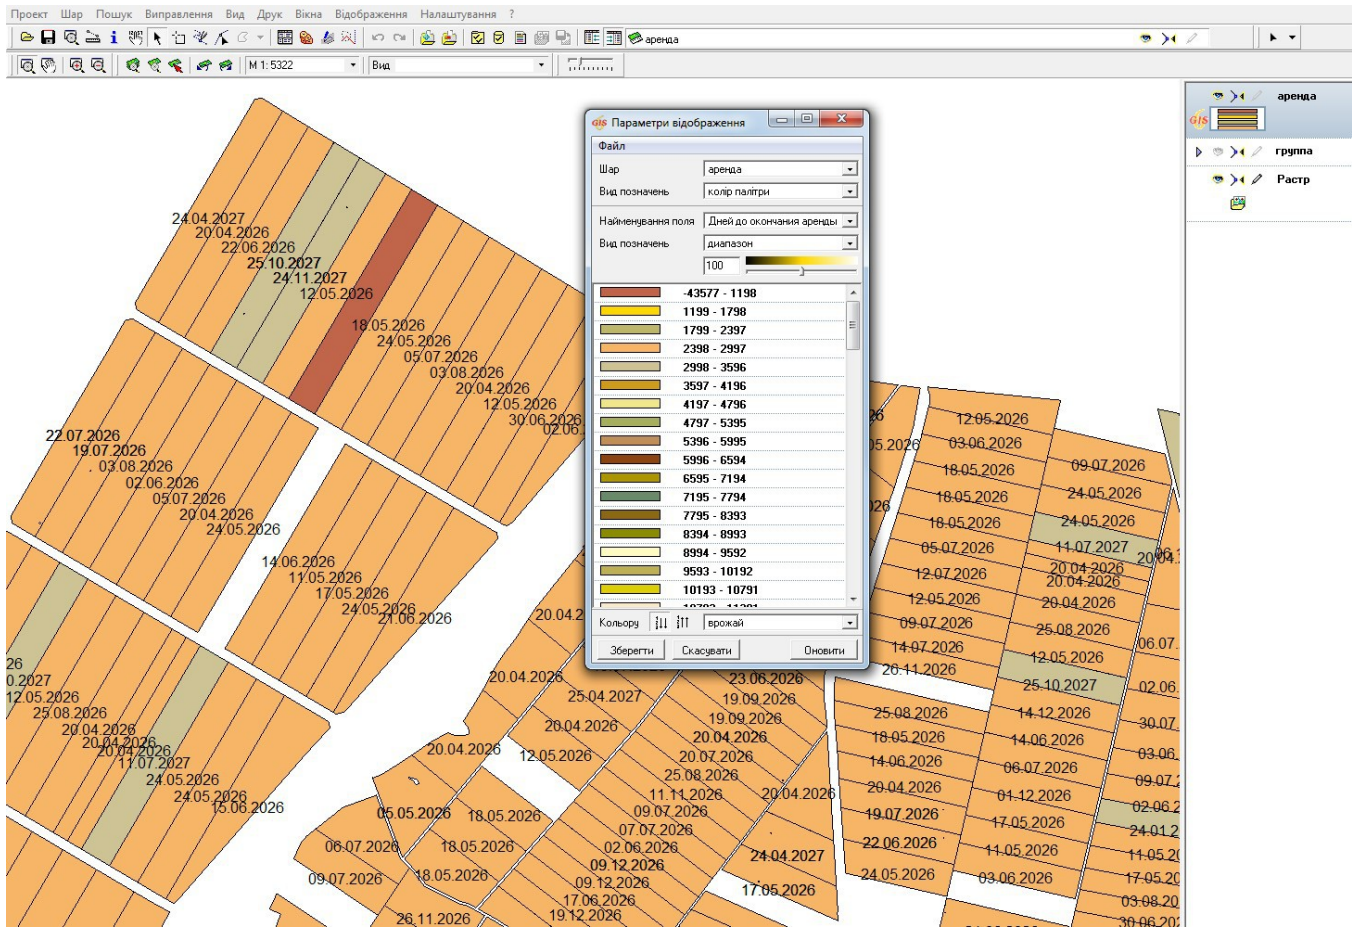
Проект Шар Пошук Виправлення Вид Друк Вікна Відображення Налаштування ?

аренда

М 1:5322 Вид

Параметри відображення

Файл

Шар аренда

Вид позначень колір палітри

Найменування поля Дней до окончания аренды

Вид позначень диапазон

100

| |
|---|
| -43577 - 1198 |
| 1199 - 1798 |
| 1799 - 2397 |
| 2398 - 2997 |
| 2998 - 3596 |
| 3597 - 4196 |
| 4197 - 4796 |
| 4797 - 5395 |
| 5396 - 5995 |
| 5996 - 6594 |
| 6595 - 7194 |
| 7195 - 7794 |
| 7795 - 8393 |
| 8394 - 8993 |
| 8994 - 9592 |
| 9593 - 10192 |
| 10193 - 10791 |

Кольори врожай

Зберегти Скасувати Оновити

аренда

группа

Растр

24.04.2027
20.04.2026
22.06.2026
25.10.2027
24.11.2027
12.05.2026
18.05.2026
24.05.2026
05.07.2026
03.08.2026
20.04.2026
12.05.2026
30.06.2026
02.06
22.07.2026
19.07.2026
03.08.2026
02.06.2026
05.07.2026
20.04.2026
24.05.2026
14.06.2026
11.05.2026
17.05.2026
24.05.2026
21.06.2026
26
0.2027
12.05.2026
25.08.2026
20.04.2026
20.04.2026
20.04.2026
11.07.2027
24.05.2026
24.05.2026
15.06.2026
20.04.2
20.04.2026
25.04.2027
20.04.2026
20.04.2026
12.05.2026
23.06.2026
19.09.2026
19.09.2026
20.04.2026
20.07.2026
25.08.2026
11.11.2026
20.04.2026
09.07.2026
07.07.2026
02.06.2026
09.12.2026
09.12.2026
17.06.2026
19.12.2026
05.05.2026
18.05.2026
06.07.2026
18.05.2026
09.07.2026
18.05.2026
26.11.2026
24.04.2027
17.05.2026
26
05.2026
26
12.05.2026
03.06.2026
18.05.2026
18.05.2026
18.05.2026
05.07.2026
12.07.2026
12.05.2026
09.07.2026
14.07.2026
26.11.2026
09.07.2026
24.05.2026
24.05.2026
11.07.2027
20.04.2026
20.04.2026
20.04.2026
25.08.2026
12.05.2026
25.10.2027
20.06.
06.07.
02.06.
30.07.
03.06.
09.07.
02.06.
24.01.2
11.05.2
17.05.2
03.08.20
30.06.20
25.08.2026
18.05.2026
14.06.2026
20.04.2026
19.07.2026
22.06.2026
24.05.2026
14.12.2026
14.06.2026
06.07.2026
01.12.2026
17.05.2026
11.05.2026
03.06.2026